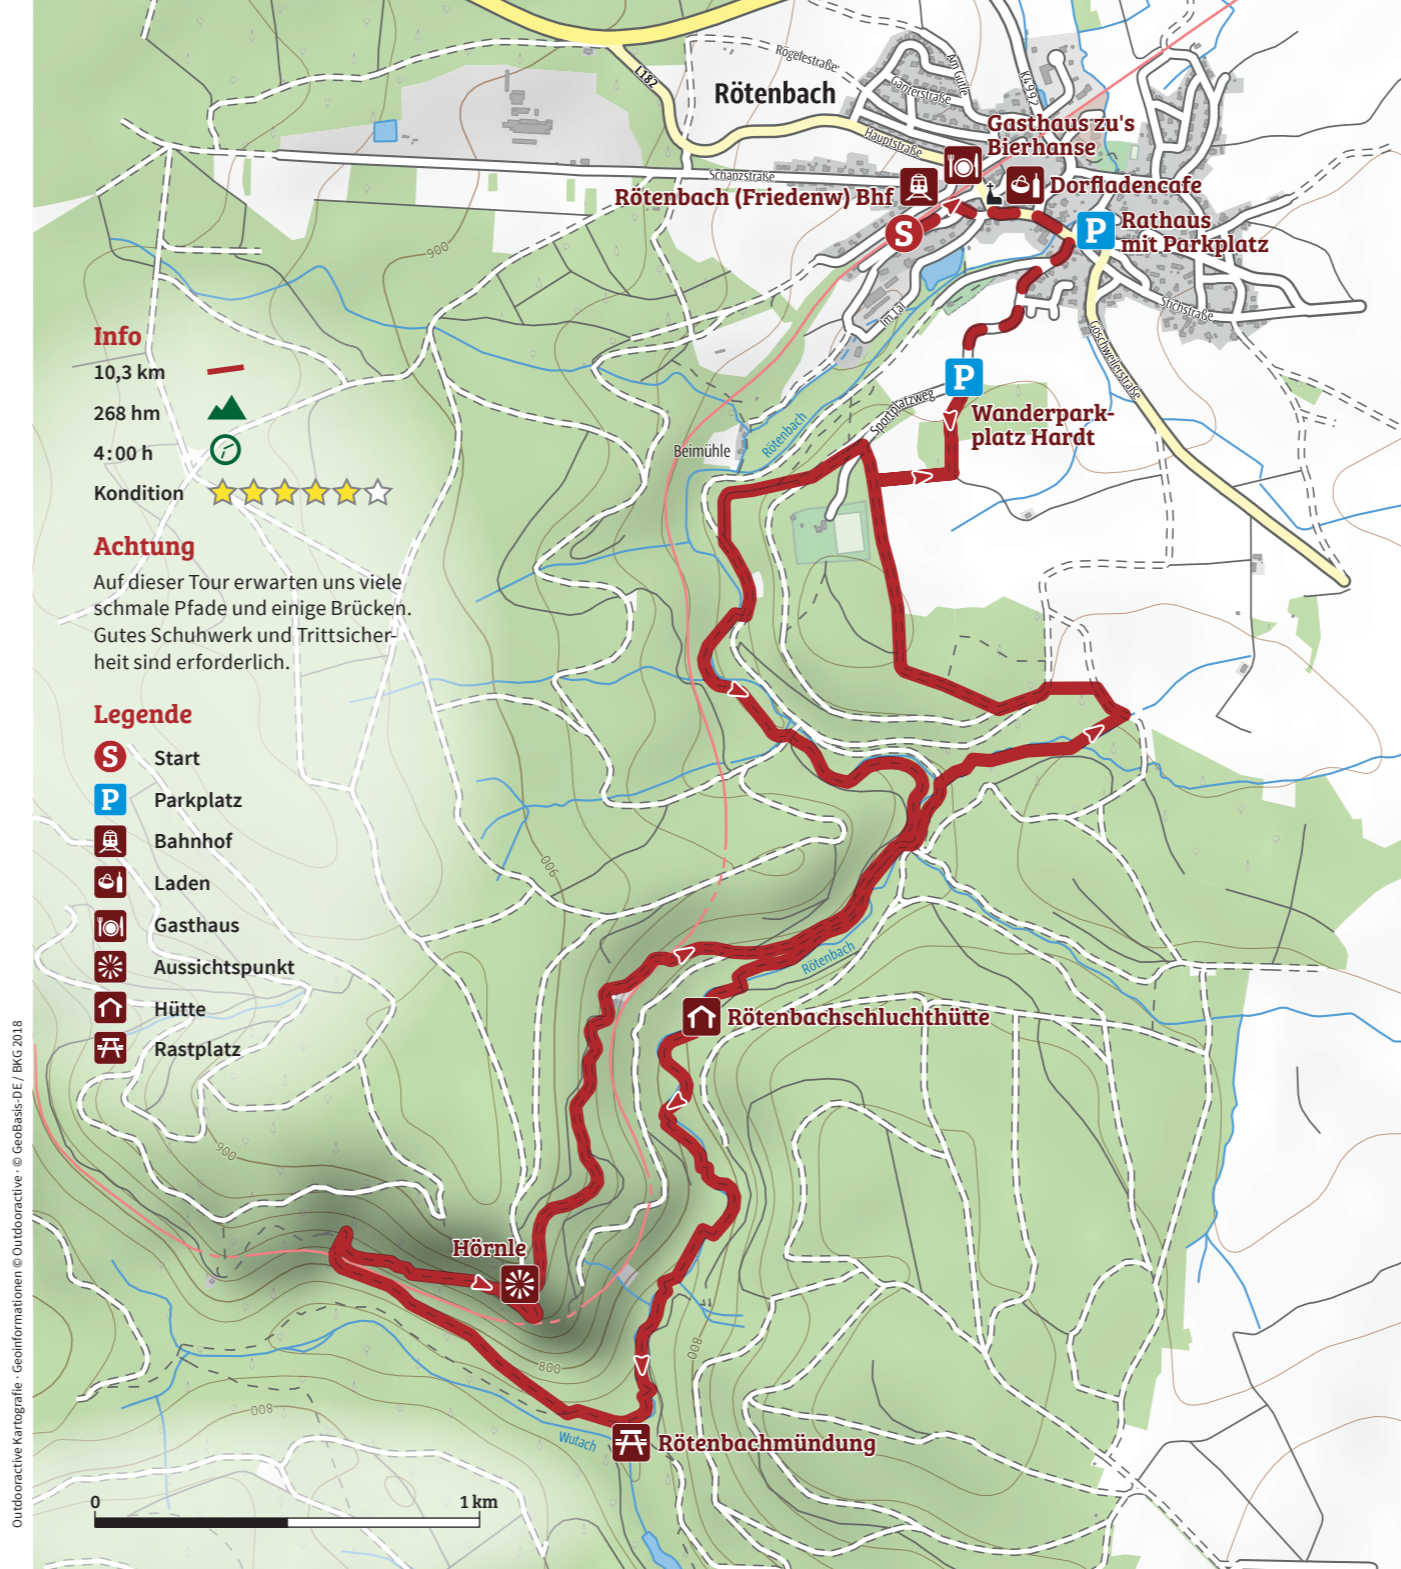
Rögelestraße
L182
Rötenbach
Am Gülle
Gartenstraße
K4992
Hauptstraße
Gasthaus zu's Bierhanse
Schanzstraße
Rötenbach (Friedenw) Bhf
Dorfladencafe
Rathaus mit Parkplatz
S
P
900
Im Tal
Stichstraße
Goschweilerstraße
P
Sportplatzweg
Wanderparkplatz Hardt
Beimühle
Rötenbach

Info
10,3 km
268 hm
4:00 h
Kondition

Achtung
Auf dieser Tour erwarten uns viele schmale Pfade und einige Brücken. Gutes Schuhwerk und Trittsicherheit sind erforderlich.

Legende
Start
Parkplatz
Bahnhof
Laden
Gasthaus
Aussichtspunkt
Hütte
Rastplatz

900
Rötenbach
Rötenbachschluchthütte
900
Hörnle
800
800
900
800
Wutach
Rötenbachmündung
0
1 km

Outdooractive Kartografie · Geoinformationen © Outdooractive · © GeoBasis-DE / BKG 2018